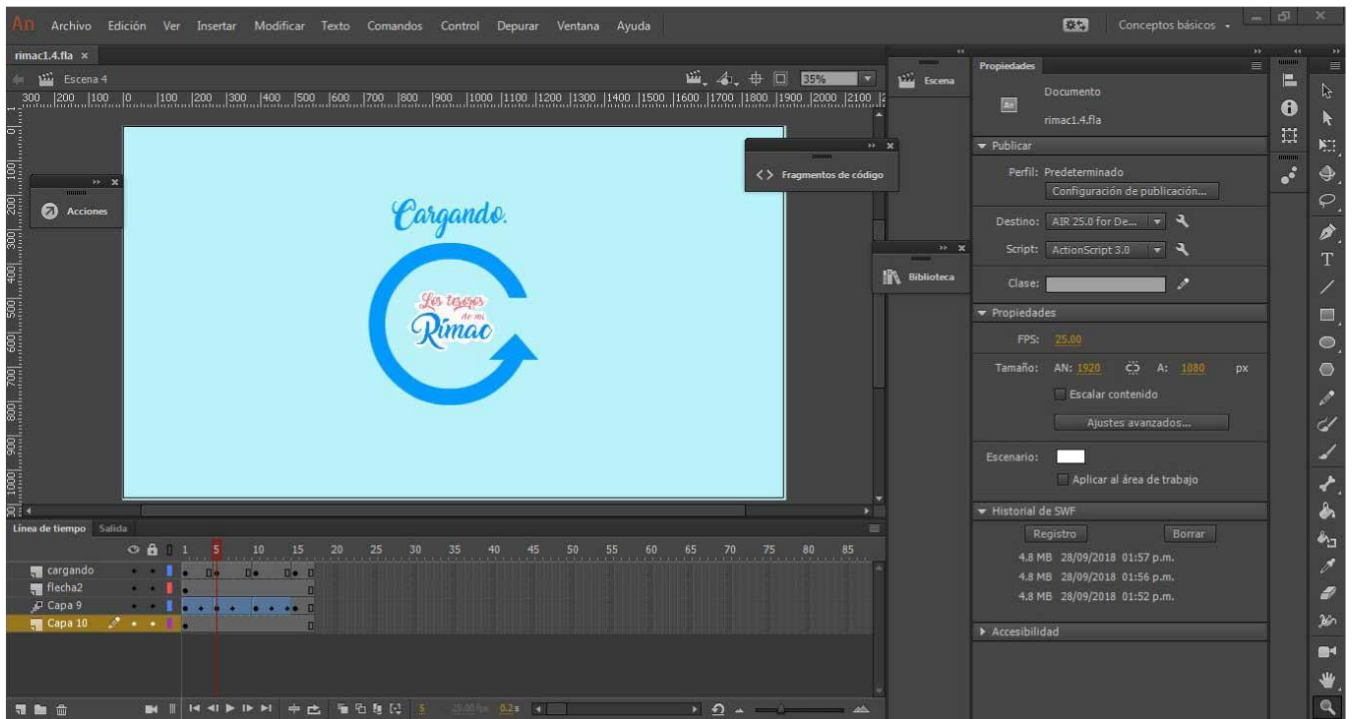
An Archivo Edición Ver Insertar Modificar Texto Comandos Control Depurar Ventana Ayuda

Conceptos básicos

rimac1.4.fla ×

Escena 4

35%

300 200 100 0 100 200 300 400 500 600 700 800 900 1000 1100 1200 1300 1400 1500 1600 1700 1800 1900 2000 2100

Escena

Fragmentos de código

Acciones

Biblioteca

Cargando.

Los tesoros de mi Rímac

Propiedades

Documento

rimac1.4.fla

Publicar

Perfil: Predeterminado

Configuración de publicación...

Destino: AIR 25.0 for De...

Script: ActionScript 3.0

Clase:

Propiedades

FPS: 25.00

Tamaño: AN: 1920 A: 1080 px

Escalar contenido

Ajustes avanzados...

Escenario:

Aplicar al área de trabajo

Historial de SWF

Registro

Borrar

4.8 MB 28/09/2018 01:57 p.m.

4.8 MB 28/09/2018 01:56 p.m.

4.8 MB 28/09/2018 01:52 p.m.

Accesibilidad

Línea de tiempo Salida

1 5 10 15 20 25 30 35 40 45 50 55 60 65 70 75 80 85

cargando

flecha2

Capa 9

Capa 10

5 25.00 fps 0.2 s